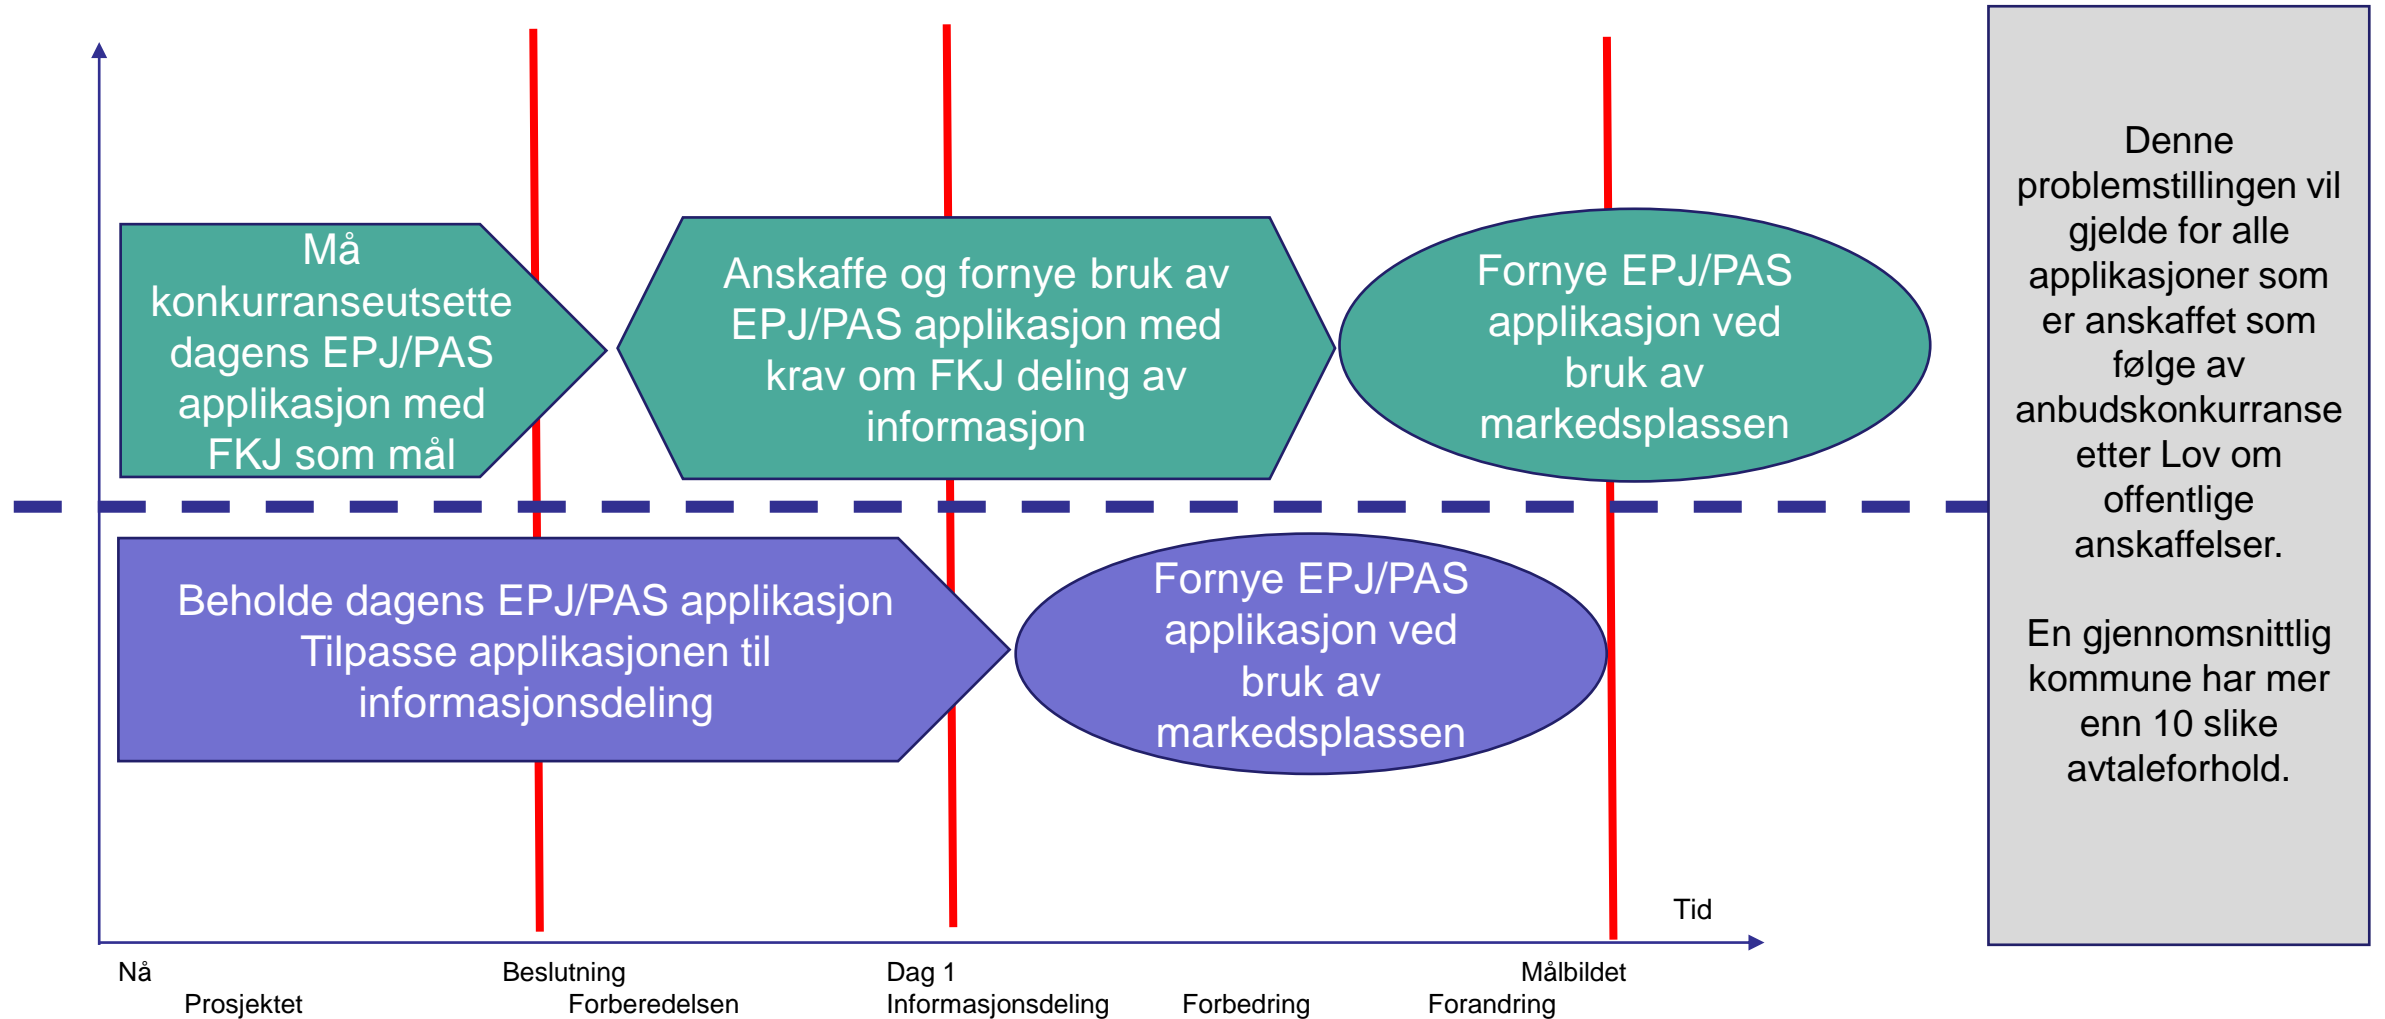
Må konkurranseutsette dagens EPJ/PAS applikasjon med FKJ som mål

Anskaffe og fornye bruk av EPJ/PAS applikasjon med krav om FKJ deling av informasjon

Fornye EPJ/PAS applikasjon ved bruk av markedsplassen

Denne problemstillingen vil gjelde for alle applikasjoner som er anskaffet som følge av anbudskonkurranse etter Lov om offentlige anskaffelser.

En gjennomsnittlig kommune har mer enn 10 slike avtaleforhold.

Beholde dagens EPJ/PAS applikasjon
Tilpasse applikasjonen til informasjonsdeling

Fornye EPJ/PAS applikasjon ved bruk av markedsplassen

Tid

Nå
Prosjektet
Beslutning
Forberedelsen
Dag 1
Informasjonsdeling
Forbedring
Målbildet
Forandring